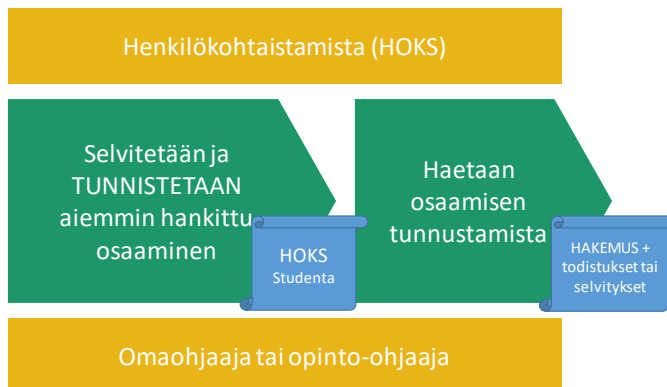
Henkilökohtaistamista (HOKS)

Selvitetään ja TUNNISTETAAN aiemmin hankittu osaaminen

HOKS
Studenta

Haetaan osaamisen tunnustamista

HAKEMUS + todistukset tai selvitykset

Omaohjaaja tai opinto-ohjaaja